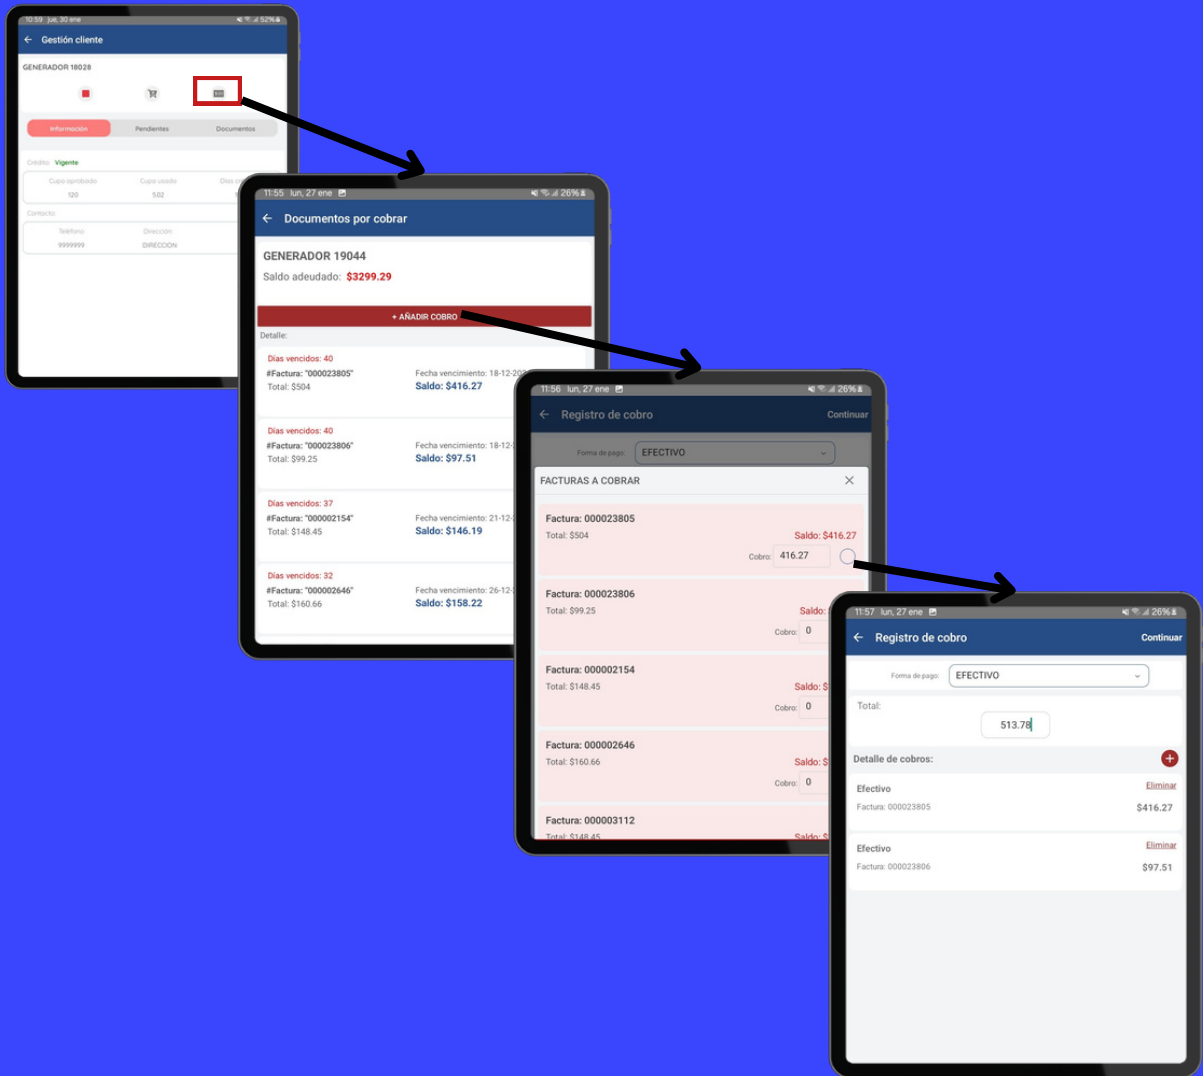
10:59 jue, 30 ene 52%

Gestión cliente

GENERADOR 18028

Información Pendientes Documentos

Crédito: Vigente

Cupo aprobado 120
Cupo usado 502
Días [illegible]

Contacto:

Teléfono 9999999
Dirección DIRECCION

11:55 lun, 27 ene 26%

Documentos por cobrar

GENERADOR 19044

Saldo adeudado: $3299.29

+ AÑADIR COBRO

Detalle:

Días vencidos: 40
#Factura: "000023805"
Total: $504
Fecha vencimiento: 18-12-20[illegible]
Saldo: $416.27

Días vencidos: 40
#Factura: "000023806"
Total: $99.25
Fecha vencimiento: 18-12-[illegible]
Saldo: $97.51

Días vencidos: 37
#Factura: "000002154"
Total: $148.45
Fecha vencimiento: 21-12-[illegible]
Saldo: $146.19

Días vencidos: 32
#Factura: "000002646"
Total: $160.66
Fecha vencimiento: 26-12-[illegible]
Saldo: $158.22

11:56 lun, 27 ene 26%

Registro de cobro Continuar

Forma de pago: EFECTIVO

FACTURAS A COBRAR

Factura: 000023805
Total: $504
Saldo: $416.27
Cobro: 416.27

Factura: 000023806
Total: $99.25
Saldo: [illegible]
Cobro: 0

Factura: 000002154
Total: $148.45
Saldo: $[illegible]
Cobro: 0

Factura: 000002646
Total: $160.66
Saldo: $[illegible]
Cobro: 0

Factura: 000003112
Total: $148.45
Saldo: $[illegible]

11:57 lun, 27 ene 26%

Registro de cobro Continuar

Forma de pago: EFECTIVO

Total:
513.78

Detalle de cobros:

Efectivo
Factura: 000023805
Eliminar
$416.27

Efectivo
Factura: 000023806
Eliminar
$97.51